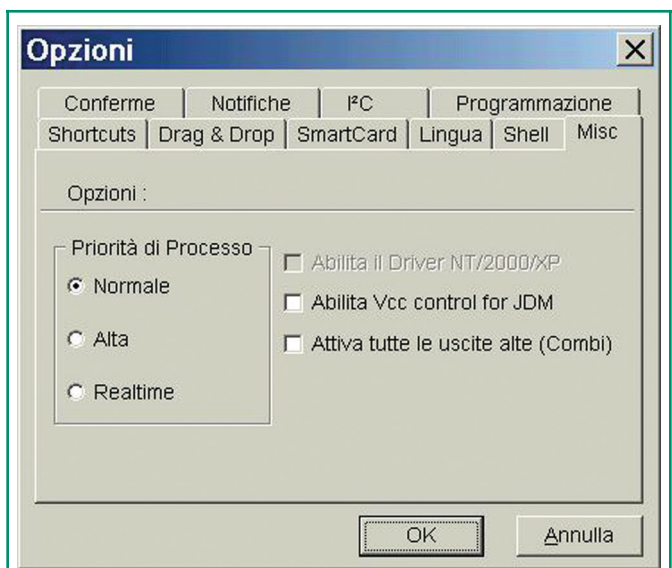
Opzioni

Conferme | Notifiche | I²C | Programmazione

Shortcuts | Drag & Drop | SmartCard | Lingua | Shell | Misc

Opzioni :

Priorità di Processo

Normale

Alta

Realtime

Abilita il Driver NT/2000/XP

Abilita Vcc control for JDM

Attiva tutte le uscite alte (Combi)

OK

Annulla